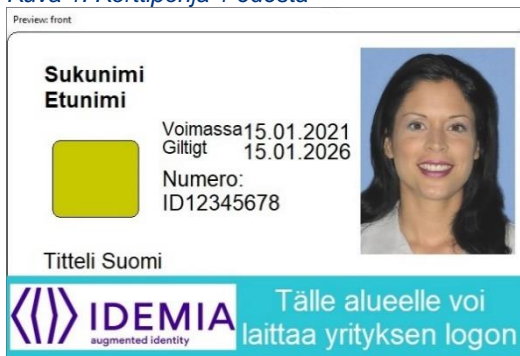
Kuva 1. Korttipohja 1 edestä

Preview: front

Sukunimi
Etunimi

Voimassa 15.01.2021
Giltigt 15.01.2026

Numero:
ID12345678

Titteli Suomi

IDEMIA
augmented identity

Tälle alueelle voi laittaa yrityksen logon